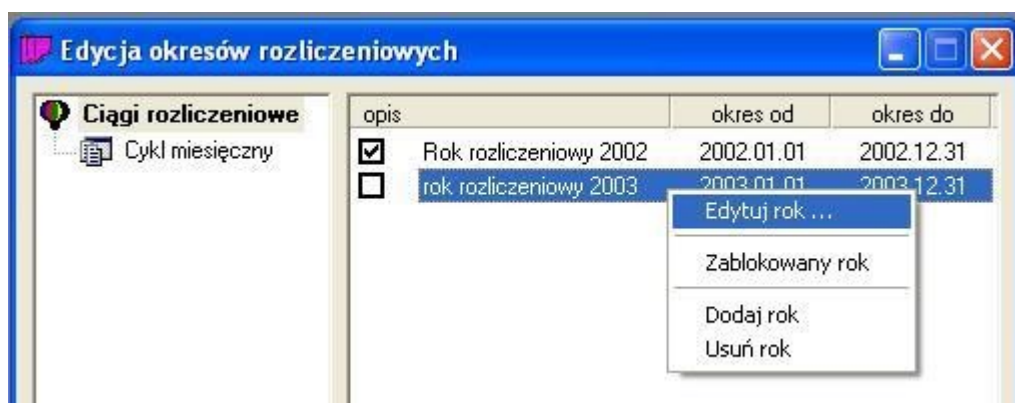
Edycja okresów rozliczeniowych

Ciągi rozliczeniowe
Cykl miesięczny

| opis | okres od | okres do |
|---|---|---|
| Rok rozliczeniowy 2002 | 2002.01.01 | 2002.12.31 |
| rok rozliczeniowy 2003 | 2003.01.01 | 2003.12.31 |

Edytuj rok ...
Zablokowany rok
Dodaj rok
Usuń rok